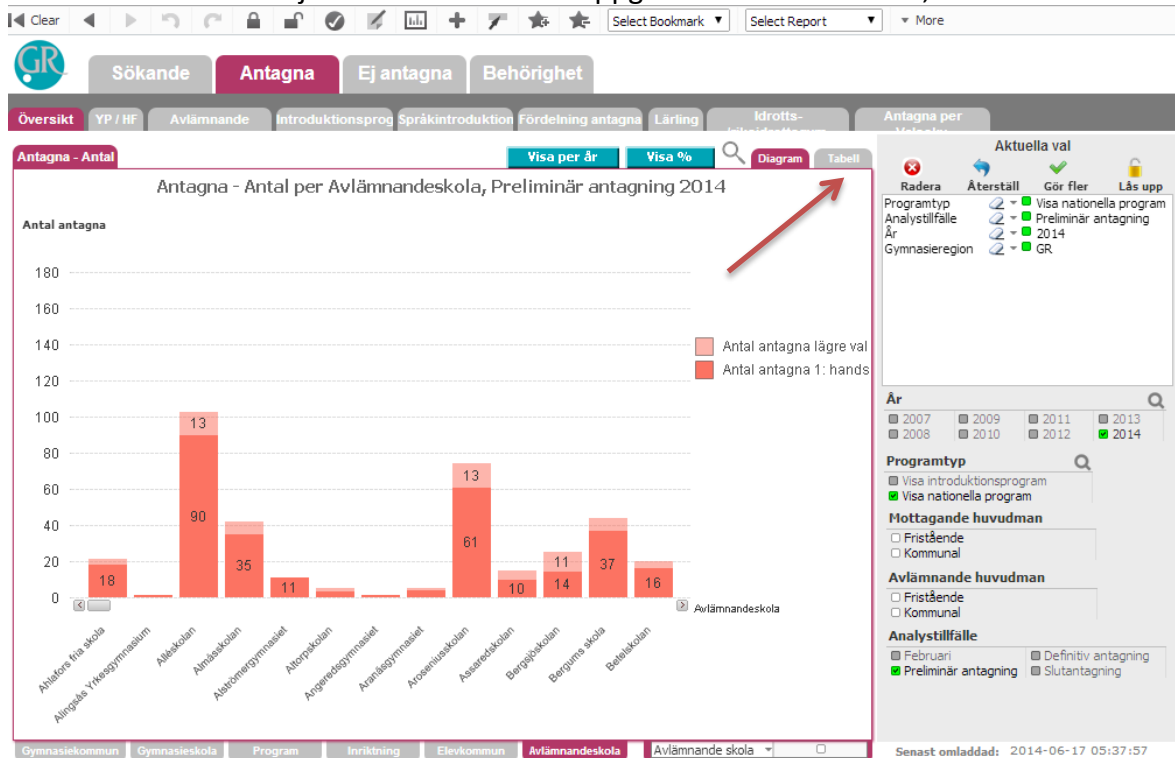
Clear Select Bookmark Select Report More

GR

Sökande Antagna Ej antagna Behörighet

Översikt YP / HF Avlämnande Introduktionsprog Språkintroduktion Fördelning antagna Lärling Idrotts- Antagna per

Antagna - Antal

Visa per år Visa % Diagram Tabell

Antagna - Antal per Avlämnandeskola, Preliminär antagning 2014

Antal antagna

180
160
140
120
100
80
60
40
20
0

Antal antagna lägre val
Antal antagna 1: hands

| | |
|---|---|
| 18 | |
| 90 | 13 |
| 35 | |
| 11 | |
| 61 | 13 |
| 10 | |
| 14 | 11 |
| 37 | |
| 16 | |

Avlämnandeskola

Ahlafors fria skola
Alingsås Yrkesgymnasium
Alléskolan
Almåsskolan
Alströmergymnasiet
Altorpskolan
Angeredsgymnasiet
Aranäsgymnasiet
Aroseniusskolan
Assaredskolan
Bergsjöskolan
Bergums skola
Betelskolan

Aktuella val

Radera Återställ Gör fler Lås upp

Programtyp Visa nationella program
Analystillfälle Preliminär antagning
År 2014
Gymnasieregion GR

År
2007 2009 2011 2013
2008 2010 2012 2014

Programtyp
Visa introduktionsprogram
Visa nationella program

Mottagande huvudman
Fristående
Kommunal

Avlämnande huvudman
Fristående
Kommunal

Analystillfälle
Februari Definitiv antagning
Preliminär antagning Slutantagning

Gymnasiekommun Gymnasieskola Program Inriktning Elevkommun Avlämnandeskola Avlämnande skola

Senast omladdad: 2014-06-17 05:37:57